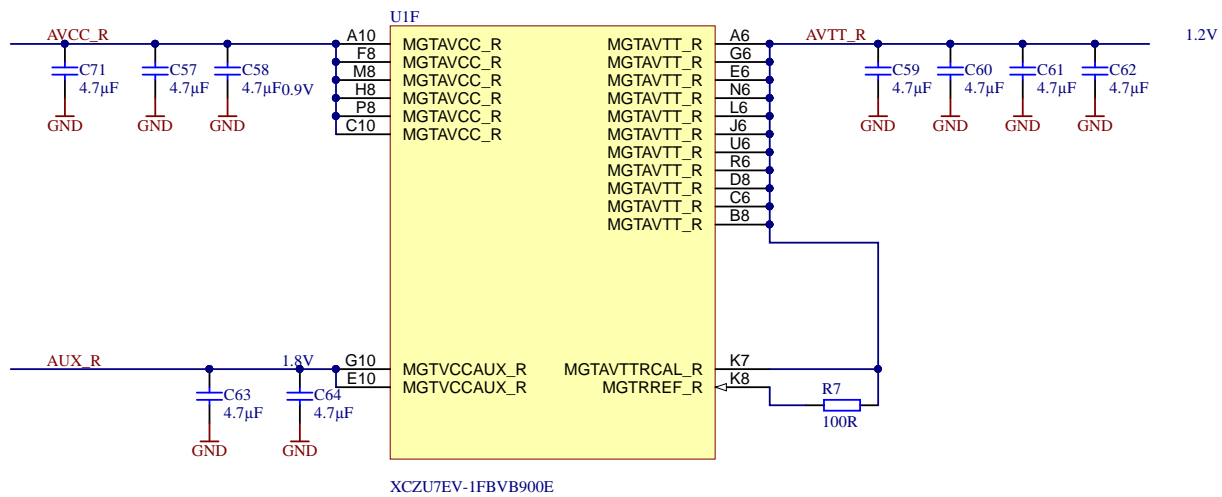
AVCC_R
C71
4.7μF
GND
C57
4.7μF
GND
C58
4.7μF
GND
0.9V

U1F
A10 MGTAVCC_R
F8 MGTAVCC_R
M8 MGTAVCC_R
H8 MGTAVCC_R
P8 MGTAVCC_R
C10 MGTAVCC_R

MGTAVTT_R A6
MGTAVTT_R G6
MGTAVTT_R E6
MGTAVTT_R N6
MGTAVTT_R L6
MGTAVTT_R J6
MGTAVTT_R U6
MGTAVTT_R R6
MGTAVTT_R D8
MGTAVTT_R C6
MGTAVTT_R B8

AVTT_R
1.2V
C59
4.7μF
GND
C60
4.7μF
GND
C61
4.7μF
GND
C62
4.7μF
GND

AUX_R
1.8V
G10 MGTVCCAUX_R
E10 MGTVCCAUX_R
C63
4.7μF
GND
C64
4.7μF
GND

MGTAVTTRCAL_R K7
MGTRREF_R K8
R7
100R

XCZU7EV-1FBVB900E